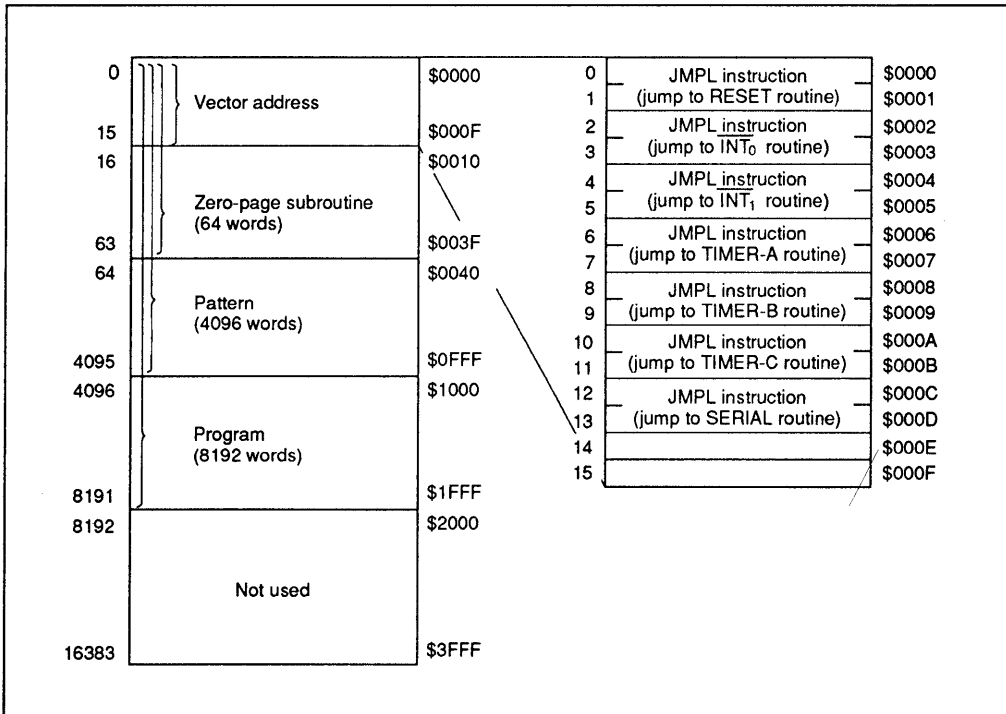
0
15
16
63
64
4095
4096
8191
8192
16383

Vector address

Zero-page subroutine
(64 words)

Pattern
(4096 words)

Program
(8192 words)

Not used

\$0000
\$000F
\$0010
\$003F
\$0040
\$0FFF
\$1000
\$1FFF
\$2000
\$3FFF

| | | |
|---|---|---|
| 0 | JMPL instruction | \$0000 |
| 1 | (jump to RESET routine) | \$0001 |
| 2 | JMPL instruction | \$0002 |
| 3 | (jump to $\overline{INT_0}$ routine) | \$0003 |
| 4 | JMPL instruction | \$0004 |
| 5 | (jump to $\overline{INT_1}$ routine) | \$0005 |
| 6 | JMPL instruction | \$0006 |
| 7 | (jump to TIMER-A routine) | \$0007 |
| 8 | JMPL instruction | \$0008 |
| 9 | (jump to TIMER-B routine) | \$0009 |
| 10 | JMPL instruction | \$000A |
| 11 | (jump to TIMER-C routine) | \$000B |
| 12 | JMPL instruction | \$000C |
| 13 | (jump to SERIAL routine) | \$000D |
| 14 | | \$000E |
| 15 | | \$000F |